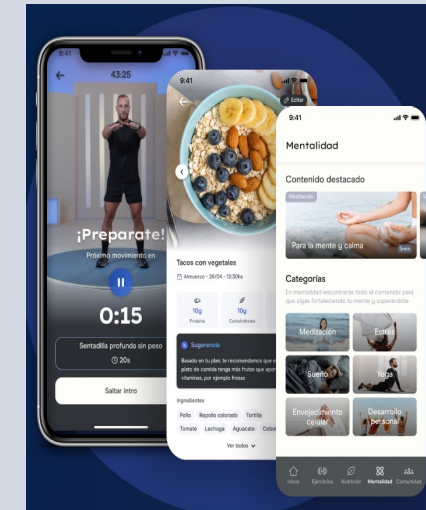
9:41

43:25

¡Preparate!

Próximo movimiento en

0:15

Sentadilla profunda sin peso

20s

Saltar intro

9:41

Editar

Tacos con vegetales

Almuerzo - 28/04 - 12:30hs

10g
Proteína

10g
Carbohidratos

Sugerencia

Basado en tu plan, te recomendamos que el plato de comida tenga más frutas que aporten vitaminas, por ejemplo fresas

Ingredientes

Pollo
Repollo colorado
Tortilla
Tomate
Lechuga
Aguacate
Cebolla

Ver todos

9:41

Mentalidad

Contenido destacado

Meditación

Para la mente y calma

5min

Categorías

En mentalidad encontrarás todo el contenido para que sigas fortaleciendo tu mente y superándote

Meditación
Estrés
Sueño
Yoga
Envejecimiento celular
Desarrollo personal

Inicio
Ejercicios
Nutrición
Mentalidad
Comunidad